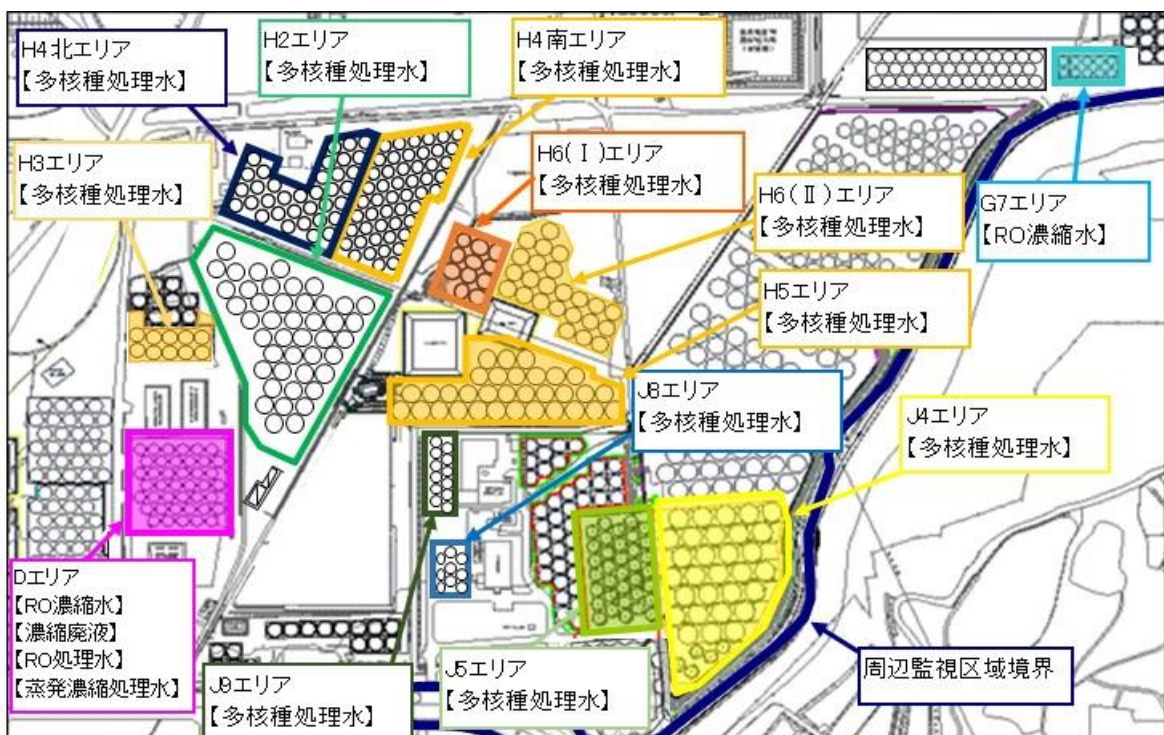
H4北エリア
【多核種処理水】

H2エリア
【多核種処理水】

H4南エリア
【多核種処理水】

H3エリア
【多核種処理水】

H6(Ⅰ)エリア
【多核種処理水】

H6(Ⅱ)エリア
【多核種処理水】

G7エリア
【RO濃縮水】

H5エリア
【多核種処理水】

J8エリア
【多核種処理水】

J4エリア
【多核種処理水】

Dエリア
【RO濃縮水】
【濃縮廃液】
【RO処理水】
【蒸発濃縮処理水】

J9エリア
【多核種処理水】

J5エリア
【多核種処理水】

周辺監視区域境界